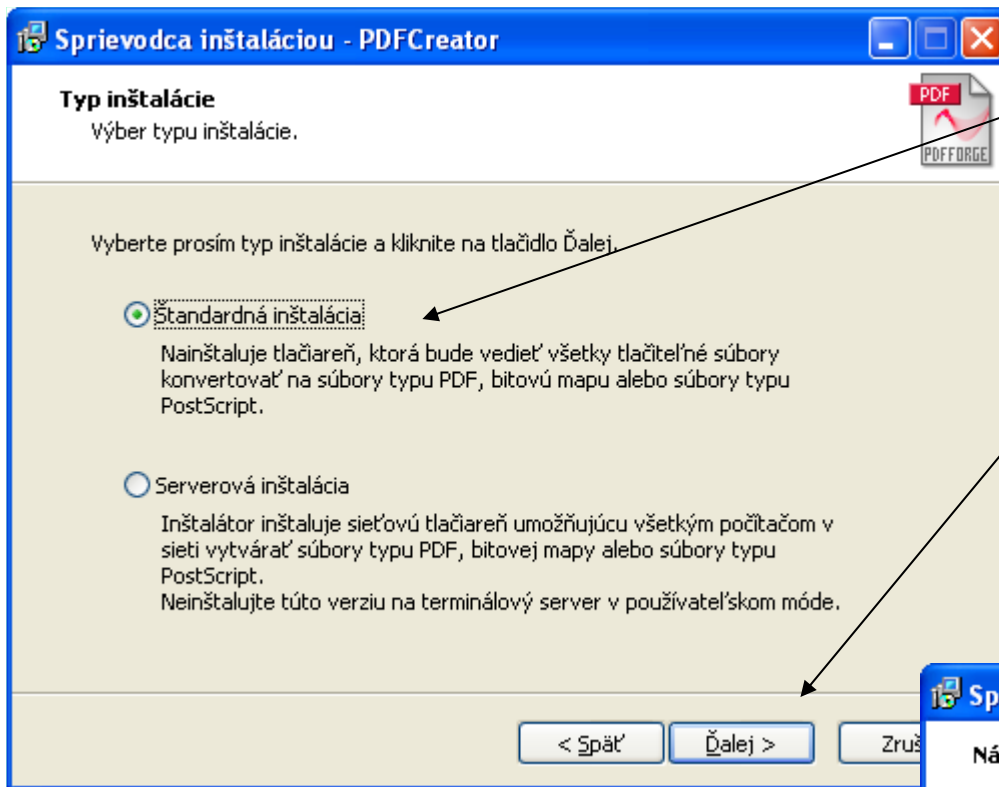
Sprievodca inštaláciou - PDFCreator

Typ inštalácie
Výber typu inštalácie.

PDF
PDFFORGE

Vyberte prosím typ inštalácie a kliknite na tlačidlo Ďalej.

Štandardná inštalácia
Nainštaluje tlačiareň, ktorá bude vedieť všetky tlačiteľné súbory konvertovať na súbory typu PDF, bitovú mapu alebo súbory typu PostScript.

Serverová inštalácia
Inštalátor inštaluje sieťovú tlačiareň umožňujúcu všetkým počítačom v sieti vytvárať súbory typu PDF, bitovej mapy alebo súbory typu PostScript.
Neinštalujte túto verziu na terminálový server v používateľskom móde.

< Späť
Ďalej >
Zruš

Sp
Ná